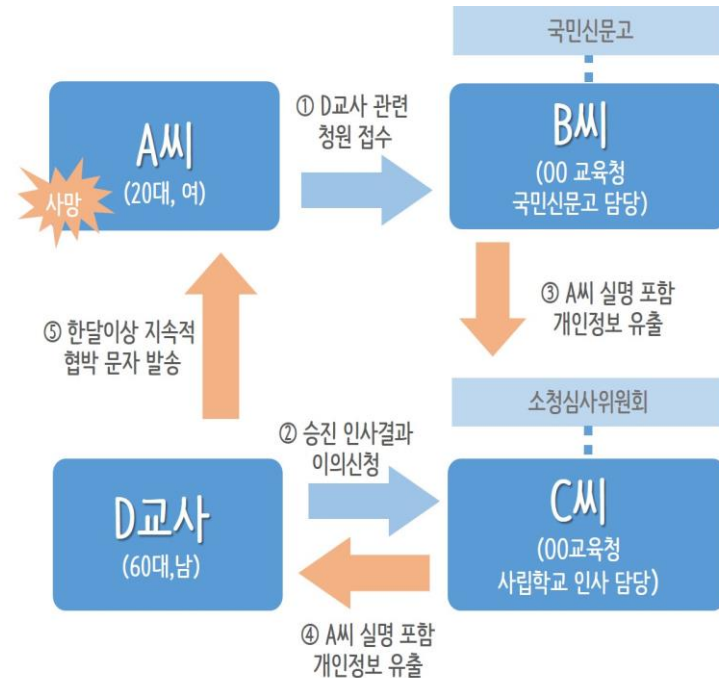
국민신문고

① D교사 관련 청원 접수

A씨
(20대, 여)

사망

B씨
(00 교육청 국민신문고 담당)

③ A씨 실명 포함 개인정보 유출

⑤ 한달이상 지속적 협박 문자 발송

소청심사위원회

② 승진 인사결과 이의신청

D교사
(60대,남)

C씨
(00교육청 사립학교 인사 담당)

④ A씨 실명 포함 개인정보 유출